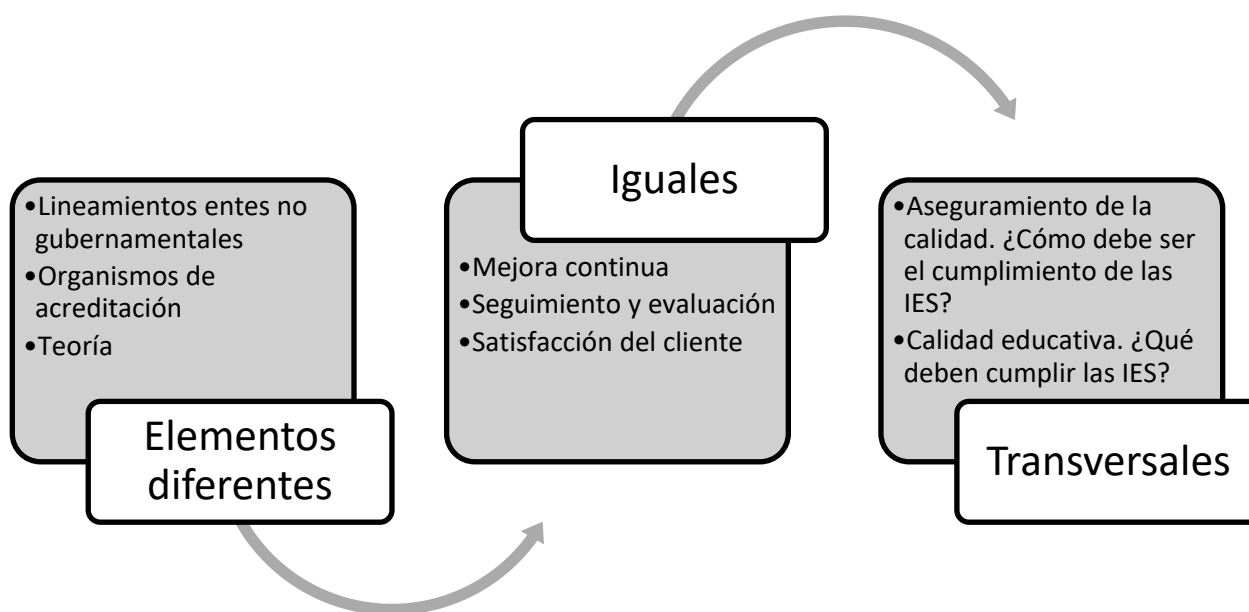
•Lineamientos entes no gubernamentales
•Organismos de acreditación
•Teoría

Elementos diferentes

Iguales

•Mejora continua
•Seguimiento y evaluación
•Satisfacción del cliente

•Aseguramiento de la calidad. ¿Cómo debe ser el cumplimiento de las IES?
•Calidad educativa. ¿Qué deben cumplir las IES?

Transversales